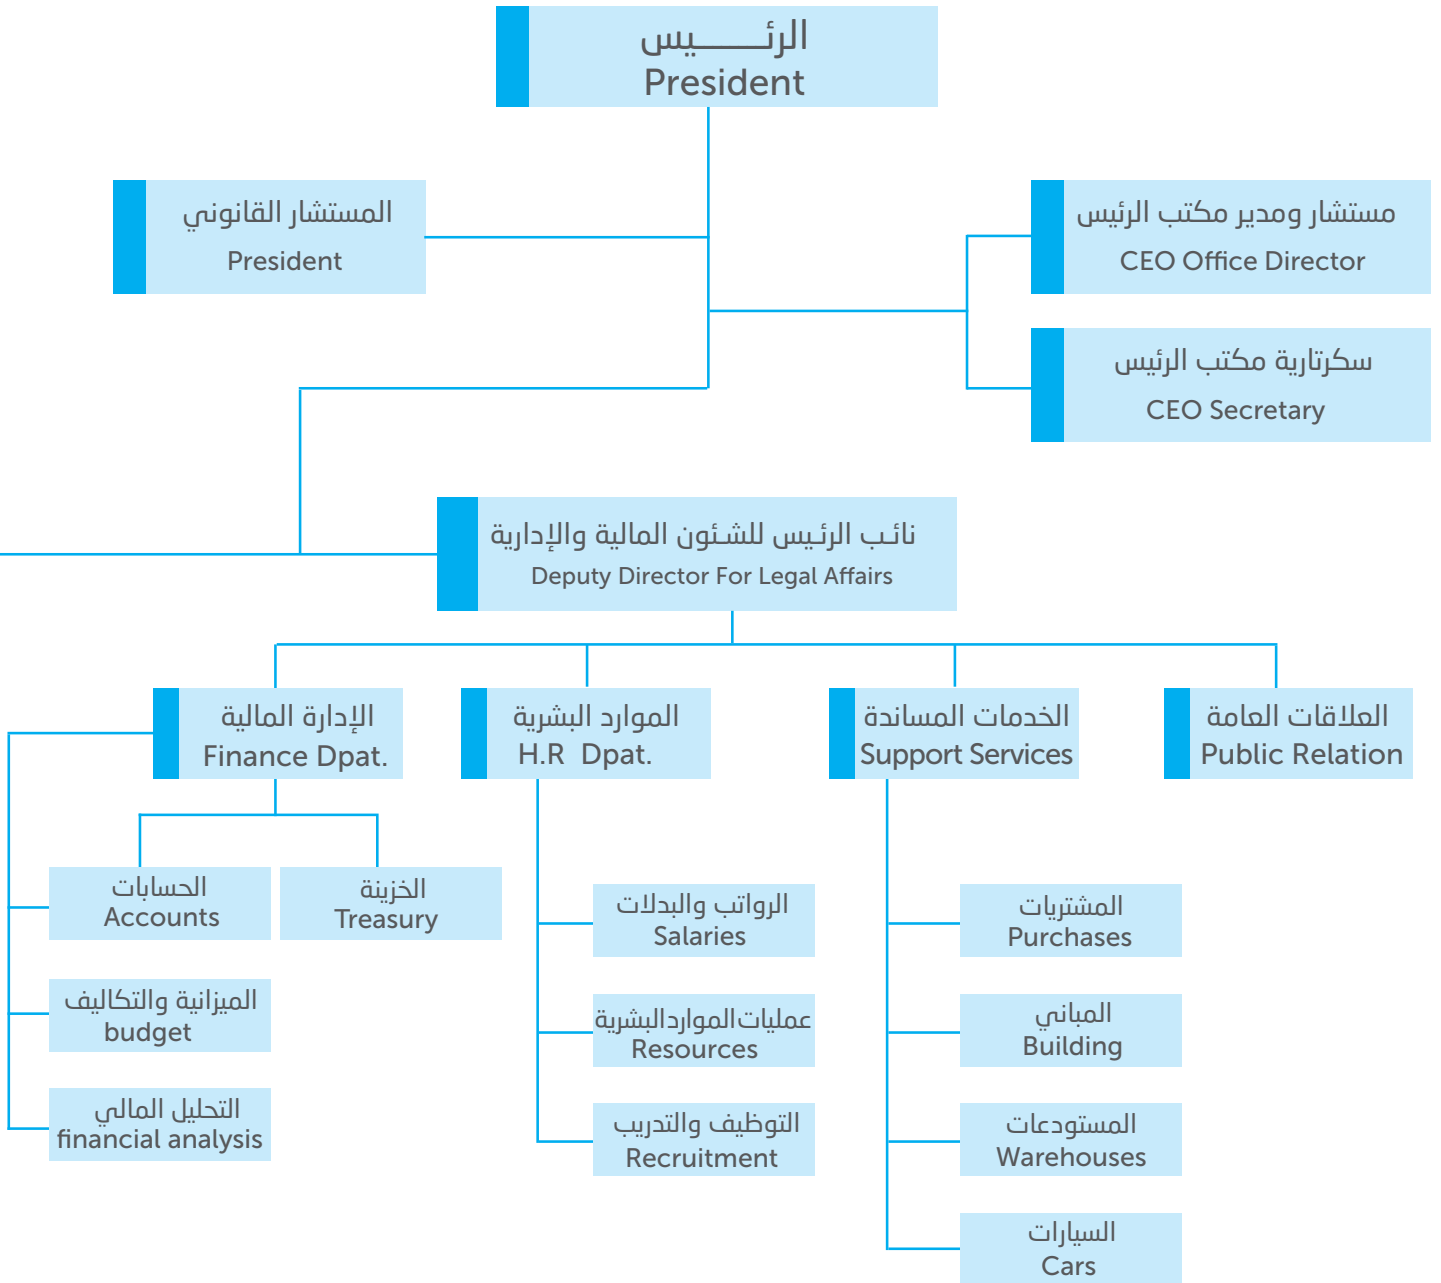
الرئـــــيس
President

المستشار القانوني
President

مستشار ومدير مكتب الرئيس
CEO Office Director

سكرتارية مكتب الرئيس
CEO Secretary

نائب الرئيس للشئون المالية والإدارية
Deputy Director For Legal Affairs

الإدارة المالية
Finance Dpat.

الموارد البشرية
H.R Dpat.

الخدمات المساندة
Support Services

العلاقات العامة
Public Relation

الحسابات
Accounts

الخزينة
Treasury

الميزانية والتكاليف
budget

التحليل المالي
financial analysis

الرواتب والبدلات
Salaries

عمليات الموارد البشرية
Resources

التوظيف والتدريب
Recruitment

المشتريات
Purchases

المباني
Building

المستودعات
Warehouses

السيارات
Cars